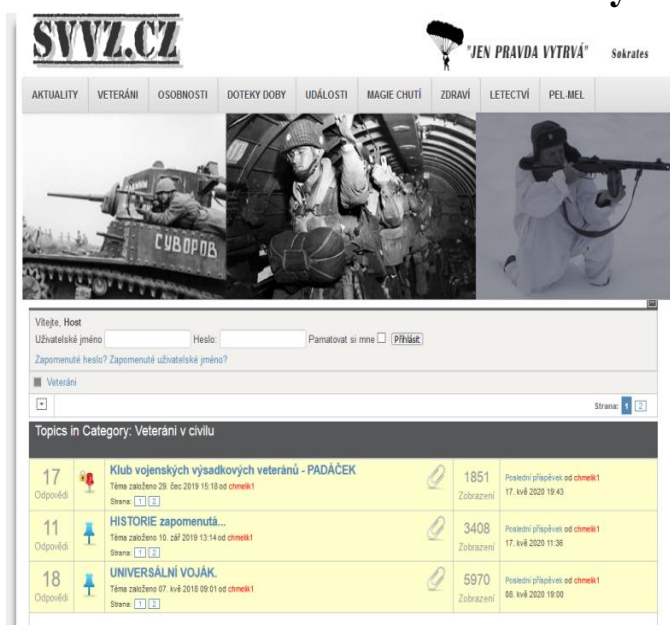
SVVZ.CZ

"JEN PRAVDA VYTRVÁ" Sokrates

AKTUALITY VETERÁNI OSOBNOSTI DOTEKY DOBY UDÁLOSTI MAGIE CHUTÍ ZDRAVÍ LETECTVÍ PEL-MEL

СУВОРОВ

Vítejte, Host
Uživatelské jméno Heslo: Pamatovat si mne Přihlásit
Zapomenuté heslo? Zapomenuté uživatelské jméno?

Veteráni

Strana: 1 2

Topics in Category: Veteráni v civilu

| | | | |
|---|---|---|---|
| 17 Odpovědi | Klub vojenských výsadkových veteránů - PADÁČEK Téma založeno 29. čec 2019 15:18 od chmelik1 Strana: 1 2 | 1851 Zobrazení | Poslední příspěvek od chmelik1 17. kvě 2020 19:43 |
| 11 Odpovědi | HISTORIE zapomenutá... Téma založeno 10. zář 2019 13:14 od chmelik1 Strana: 1 2 | 3408 Zobrazení | Poslední příspěvek od chmelik1 17. kvě 2020 11:36 |
| 18 Odpovědi | UNIVERSÁLNÍ VOJÁK. Téma založeno 07. kvě 2018 09:01 od chmelik1 Strana: 1 2 | 5970 Zobrazení | Poslední příspěvek od chmelik1 08. kvě 2020 19:00 |